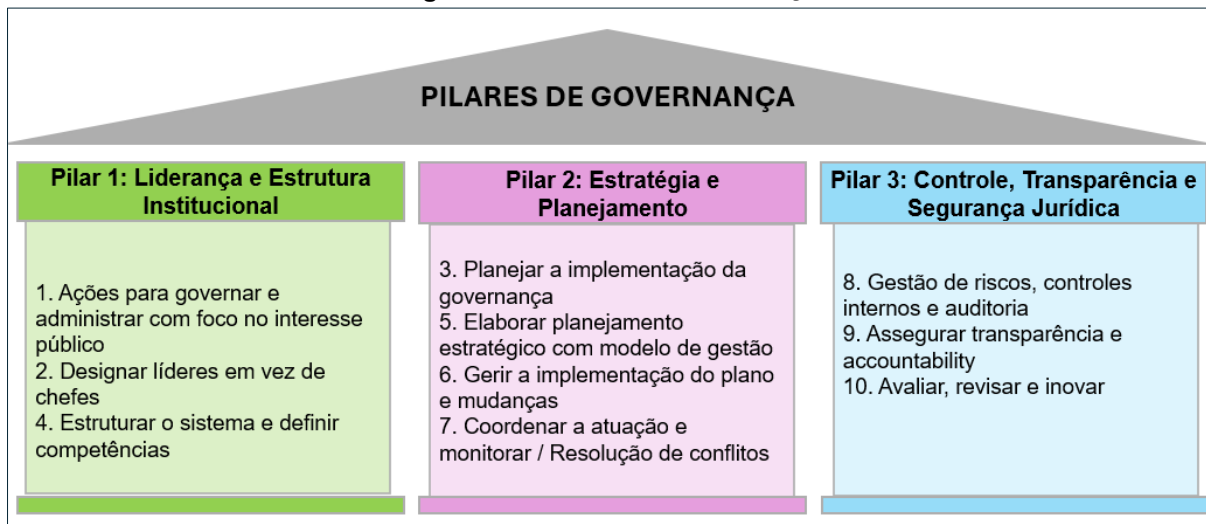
PILARES DE GOVERNANÇA

Pilar 1: Liderança e Estrutura Institucional

1. Ações para governar e administrar com foco no interesse público
2. Designar líderes em vez de chefes
4. Estruturar o sistema e definir competências

Pilar 2: Estratégia e Planejamento

3. Planejar a implementação da governança
5. Elaborar planejamento estratégico com modelo de gestão
6. Gerir a implementação do plano e mudanças
7. Coordenar a atuação e monitorar / Resolução de conflitos

Pilar 3: Controle, Transparência e Segurança Jurídica

8. Gestão de riscos, controles internos e auditoria
9. Assegurar transparência e accountability
10. Avaliar, revisar e inovar